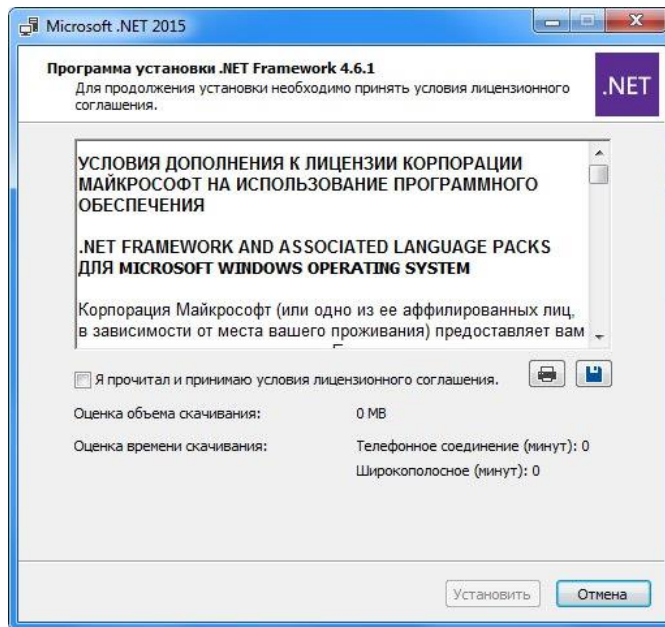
Microsoft .NET 2015

Программа установки .NET Framework 4.6.1
Для продолжения установки необходимо принять условия лицензионного соглашения.

.NET

УСЛОВИЯ ДОПОЛНЕНИЯ К ЛИЦЕНЗИИ КОРПОРАЦИИ МАЙКРОСОФТ НА ИСПОЛЬЗОВАНИЕ ПРОГРАММНОГО ОБЕСПЕЧЕНИЯ

.NET FRAMEWORK AND ASSOCIATED LANGUAGE PACKS ДЛЯ MICROSOFT WINDOWS OPERATING SYSTEM

Корпорация Майкрософт (или одно из ее аффилированных лиц, в зависимости от места вашего проживания) предоставляет вам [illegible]

Я прочитал и принимаю условия лицензионного соглашения.

Оценка объема скачивания: 0 MB

Оценка времени скачивания: Телефонное соединение (минут): 0
Широкополосное (минут): 0

Установить Отмена